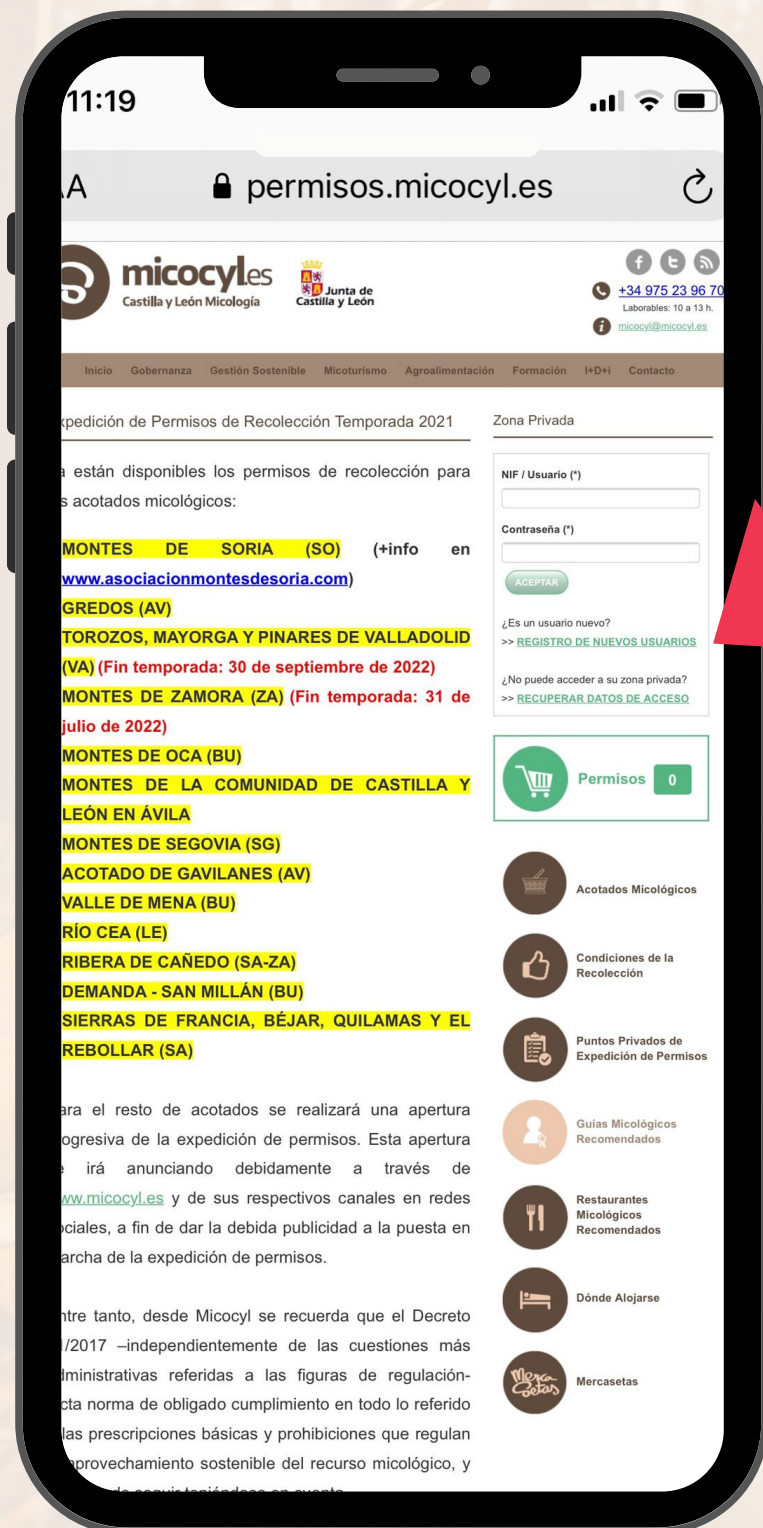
11:19

AA permisos.micocyl.es

micocyl.es
Castilla y León Micología

Junta de Castilla y León

+34 975 23 96 70
Laborables: 10 a 13 h.
micocyl@micocyl.es

Inicio Gobernanza Gestión Sostenible Micoturismo Agroalimentación Formación I+D+i Contacto

xpedición de Permisos de Recolección Temporada 2021

a están disponibles los permisos de recolección para s acotados micológicos:

MONTES DE SORIA (SO) (+info en www.asociacionmontesdesoria.com)
GREDOS (AV)
TOROZOS, MAYORGA Y PINARES DE VALLADOLID (VA) (Fin temporada: 30 de septiembre de 2022)
MONTES DE ZAMORA (ZA) (Fin temporada: 31 de julio de 2022)
MONTES DE OCA (BU)
MONTES DE LA COMUNIDAD DE CASTILLA Y LEÓN EN ÁVILA
MONTES DE SEGOVIA (SG)
ACOTADO DE GAVILANES (AV)
VALLE DE MENA (BU)
RÍO CEA (LE)
RIBERA DE CAÑEDO (SA-ZA)
DEMANDA - SAN MILLÁN (BU)
SIERRAS DE FRANCIA, BÉJAR, QUILAMAS Y EL REBOLLAR (SA)

ara el resto de acotados se realizará una apertura ogresiva de la expedición de permisos. Esta apertura irá anunciando debidamente a través de ww.micocyl.es y de sus respectivos canales en redes ociales, a fin de dar la debida publicidad a la puesta en archa de la expedición de permisos.

ntre tanto, desde Micocyl se recuerda que el Decreto /2017 –independientemente de las cuestiones más dministrativas referidas a las figuras de regulación- cta norma de obligado cumplimiento en todo lo referido las prescripciones básicas y prohibiciones que regulan aprovechamiento sostenible del recurso micológico, y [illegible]

Zona Privada

NIF / Usuario (*)

Contraseña (*)

ACEPTAR

¿Es un usuario nuevo?
>> REGISTRO DE NUEVOS USUARIOS

¿No puede acceder a su zona privada?
>> RECUPERAR DATOS DE ACCESO

Permisos 0

Acotados Micológicos

Condiciones de la Recolección

Puntos Privados de Expedición de Permisos

Guías Micológicos Recomendados

Restaurantes Micológicos Recomendados

Dónde Alojarse

Merca setas

Mercasetas